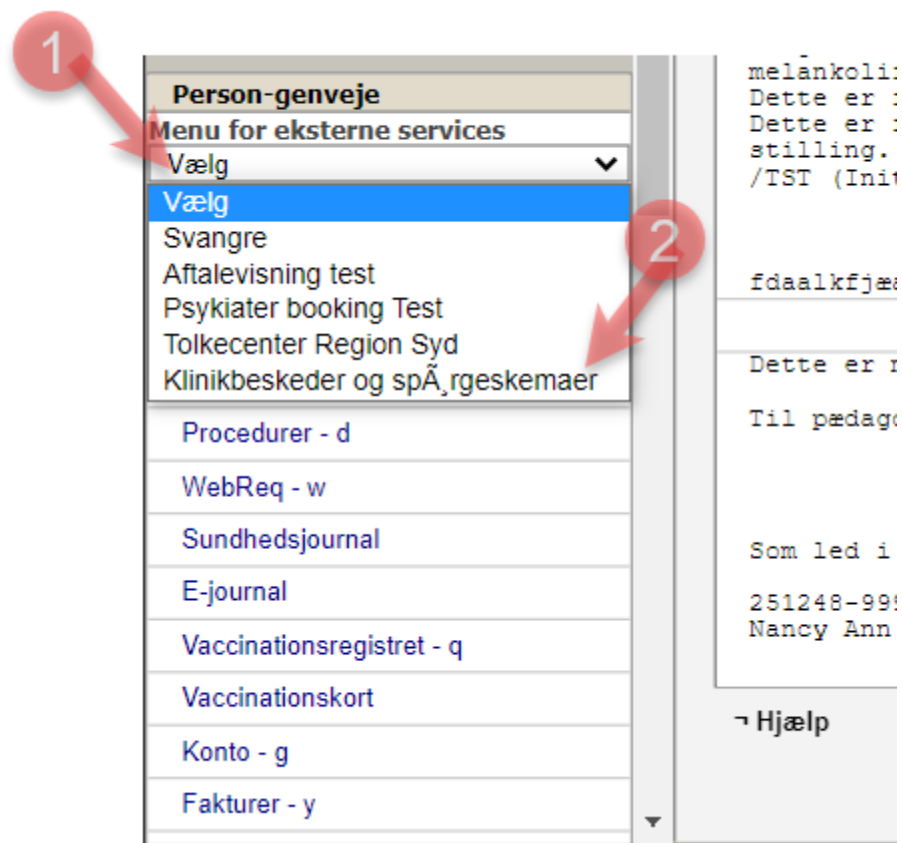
1

Person-genveje

Menu for eksterne services

Vælg

Vælg
Svangre
Aftalevisning test
Psykiater booking Test
Tolkecenter Region Syd
Klinikbeskeder og spÃ¸rgeskemaer

2

Procedurer - d
WebReq - w
Sundhedsjournal
E-journal
Vaccinationsregistret - q
Vaccinationskort
Konto - g
Fakturer - y

melankoli
Dette er
Dette er
stilling.
/TST (Ini

fdaalkfjæ

Dette er

Til pædago

Som led i

251248-99
Nancy Ann

¬ Hjælp